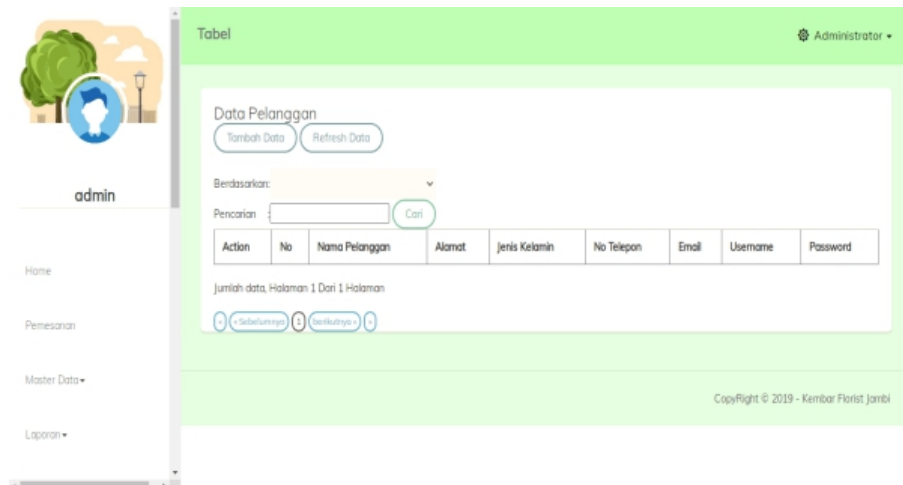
admin

Home

Pemesanan

Master Data ▾

Laporan ▾

Tabel

Administrator ▾

Data Pelanggan

Tambah Data

Refresh Data

Berdasarkan:

Pencarian :

Cari

| Action | No | Nama Pelanggan | Alamat | Jenis Kelamin | No Telepon | Email | Username | Password |
|---|---|---|---|---|---|---|---|---|

Jumlah data, Halaman 1 Dari 1 Halaman

« ‹ Sebelumnya 1 Berikutnya › »

CopyRight © 2019 - Kembar Florist Jambi